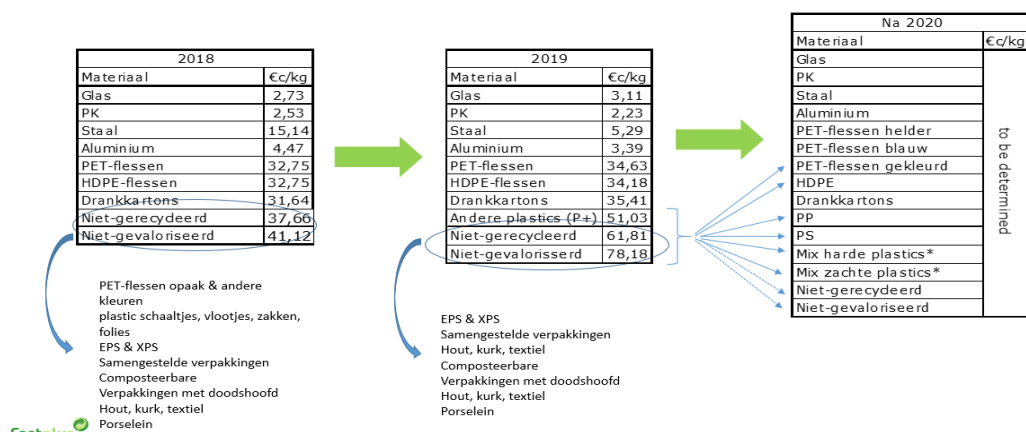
| 2018 | |
|---|---|
| Materiaal | €c/kg |
| Glas | 2,73 |
| PK | 2,53 |
| Staal | 15,14 |
| Aluminium | 4,47 |
| PET-flessen | 32,75 |
| HDPE-flessen | 32,75 |
| Drankkartons | 31,64 |
| Niet-gerecydeerd | 37,66 |
| Niet-gevaloriseerd | 41,12 |

PET-flessen opaak & andere kleuren
plastic schaaltjes, vlootjes, zakken, folies
EPS & XPS
Samengestelde verpakkingen
Composteerbare
Verpakkingen met doodshoofd
Hout, kurk, textiel
Porselein

| 2019 | |
|---|---|
| Materiaal | €c/kg |
| Glas | 3,11 |
| PK | 2,23 |
| Staal | 5,29 |
| Aluminium | 3,39 |
| PET-flessen | 34,63 |
| HDPE-flessen | 34,18 |
| Drankkartons | 35,41 |
| Andere plastics (P+) | 51,03 |
| Niet-gerecycleerd | 61,81 |
| Niet-gevalorisseerd | 78,18 |

EPS & XPS
Samengestelde verpakkingen
Hout, kurk, textiel
Composteerbare
Verpakkingen met doodshoofd
Hout, kurk, textiel
Porselein

| Na 2020 | |
|---|---|
| Materiaal | €c/kg |
| Glas | to be determined |
| PK | |
| Staal | |
| Aluminium | |
| PET-flessen helder | |
| PET-flessen blauw | |
| PET-flessen gekleurd | |
| HDPE | |
| Drankkartons | |
| PP | |
| PS | |
| Mix harde plastics* | |
| Mix zachte plastics* | |
| Niet-gerecydeerd | |
| Niet-gevaloriseerd | |

Fostplus